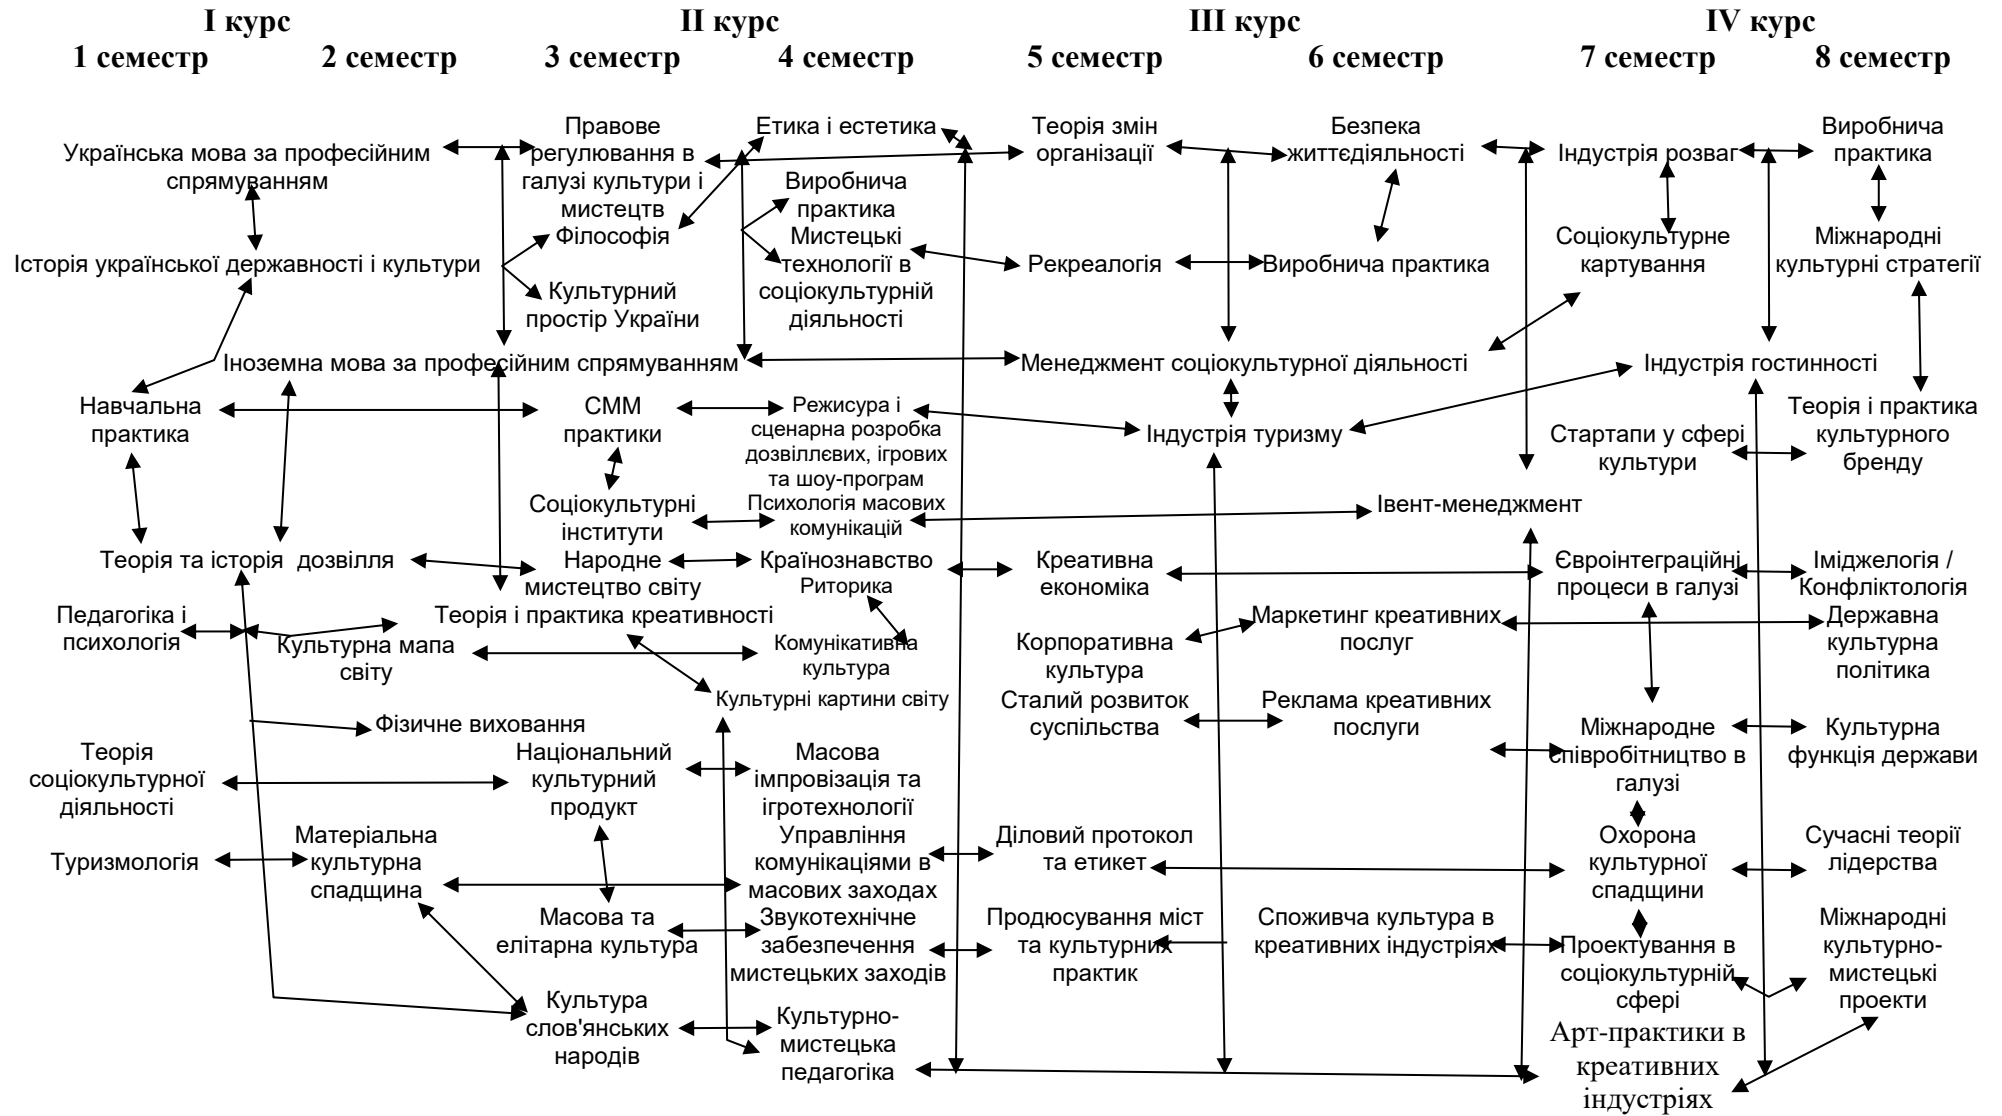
I курс
1 семестр 2 семестр

II курс
3 семестр 4 семестр

III курс
5 семестр 6 семестр

IV курс
7 семестр 8 семестр

Українська мова за професійним спрямуванням

Правове регулювання в галузі культури і мистецтв

Етика і естетика

Теорія змін організації

Безпека життєдіяльності

Індустрія розваг

Виробнича практика

Виробнича практика

Філософія

Мистецькі технології в соціокультурній діяльності

Рекреалогія

Виробнича практика

Соціокультурне картування

Міжнародні культурні стратегії

Історія української державності і культури

Культурний простір України

Іноземна мова за професійним спрямуванням

Менеджмент соціокультурної діяльності

Індустрія гостинності

Навчальна практика

СММ практики

Режисура і сценарна розробка дозвіллевих, ігрових та шоу-програм

Індустрія туризму

Стартапи у сфері культури

Теорія і практика культурного бренду

Соціокультурні інститути

Психологія масових комунікацій

Івент-менеджмент

Теорія та історія дозвілля

Народне мистецтво світу

Країнознавство

Риторика

Креативна економіка

Євроінтеграційні процеси в галузі

Іміджелогія / Конфліктологія

Педагогіка і психологія

Теорія і практика креативності

Маркетинг креативних послуг

Державна культурна політика

Культурна мапа світу

Комунікативна культура

Корпоративна культура

Культурні картини світу

Сталий розвиток суспільства

Реклама креативних послуги

Фізичне виховання

Міжнародне співробітництво в галузі

Культурна функція держави

Теорія соціокультурної діяльності

Національний культурний продукт

Масова імпровізація та ігротехнології

Матеріальна культурна спадщина

Управління комунікаціями в масових заходах

Діловий протокол та етикет

Охорона культурної спадщини

Сучасні теорії лідерства

Туризмологія

Масова та елітарна культура

Звукотехнічне забезпечення мистецьких заходів

Продюсування міст та культурних практик

Споживча культура в креативних індустріях

Проектування в соціокультурній сфері

Міжнародні культурно-мистецькі проекти

Культура слов'янських народів

Культурно-мистецька педагогіка

Арт-практики в креативних індустріях